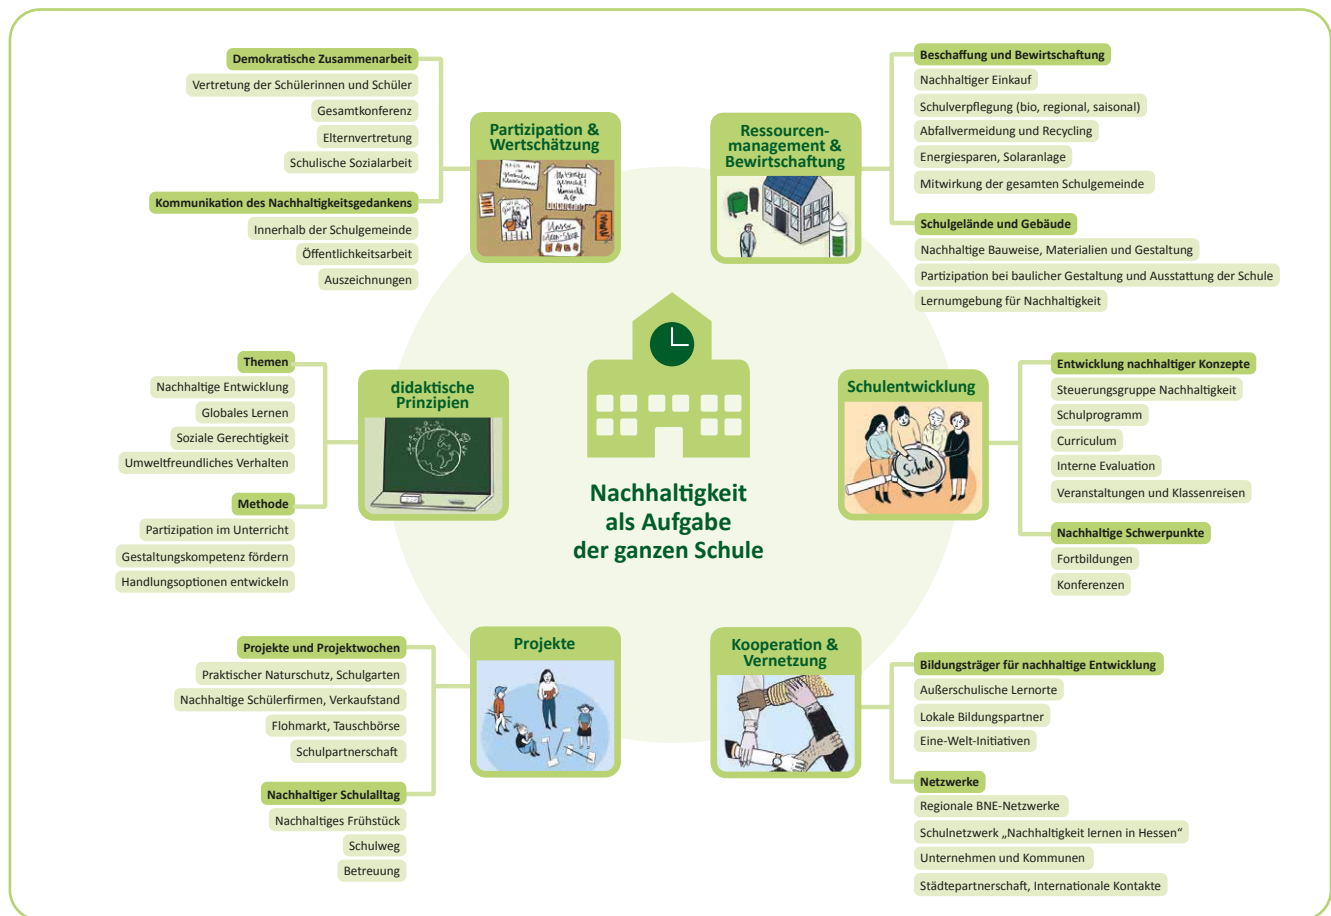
Demokratische Zusammenarbeit
Vertretung der Schülerinnen und Schüler
Gesamtkonferenz
Elternvertretung
Schulische Sozialarbeit

Kommunikation des Nachhaltigkeitsgedankens
Innerhalb der Schulgemeinde
Öffentlichkeitsarbeit
Auszeichnungen

Partizipation & Wertschätzung

Ressourcenmanagement & Bewirtschaftung

Beschaffung und Bewirtschaftung
Nachhaltiger Einkauf
Schulverpflegung (bio, regional, saisonal)
Abfallvermeidung und Recycling
Energiesparen, Solaranlage
Mitwirkung der gesamten Schulgemeinde

Schulgelände und Gebäude
Nachhaltige Bauweise, Materialien und Gestaltung
Partizipation bei baulicher Gestaltung und Ausstattung der Schule
Lernumgebung für Nachhaltigkeit

Themen
Nachhaltige Entwicklung
Globales Lernen
Soziale Gerechtigkeit
Umweltfreundliches Verhalten

Methode
Partizipation im Unterricht
Gestaltungskompetenz fördern
Handlungsoptionen entwickeln

didaktische Prinzipien

Nachhaltigkeit als Aufgabe der ganzen Schule

Schulentwicklung

Entwicklung nachhaltiger Konzepte
Steuerungsgruppe Nachhaltigkeit
Schulprogramm
Curriculum
Interne Evaluation
Veranstaltungen und Klassenreisen

Nachhaltige Schwerpunkte
Fortbildungen
Konferenzen

Projekte und Projektwochen
Praktischer Naturschutz, Schulgarten
Nachhaltige Schülerfirmen, Verkaufstand
Flohmarkt, Tauschbörse
Schulpartnerschaft

Nachhaltiger Schulalltag
Nachhaltiges Frühstück
Schulweg
Betreuung

Projekte

Kooperation & Vernetzung

Bildungsträger für nachhaltige Entwicklung
Außerschulische Lernorte
Lokale Bildungspartner
Eine-Welt-Initiativen

Netzwerke
Regionale BNE-Netzwerke
Schulnetzwerk „Nachhaltigkeit lernen in Hessen"
Unternehmen und Kommunen
Städtepartnerschaft, Internationale Kontakte